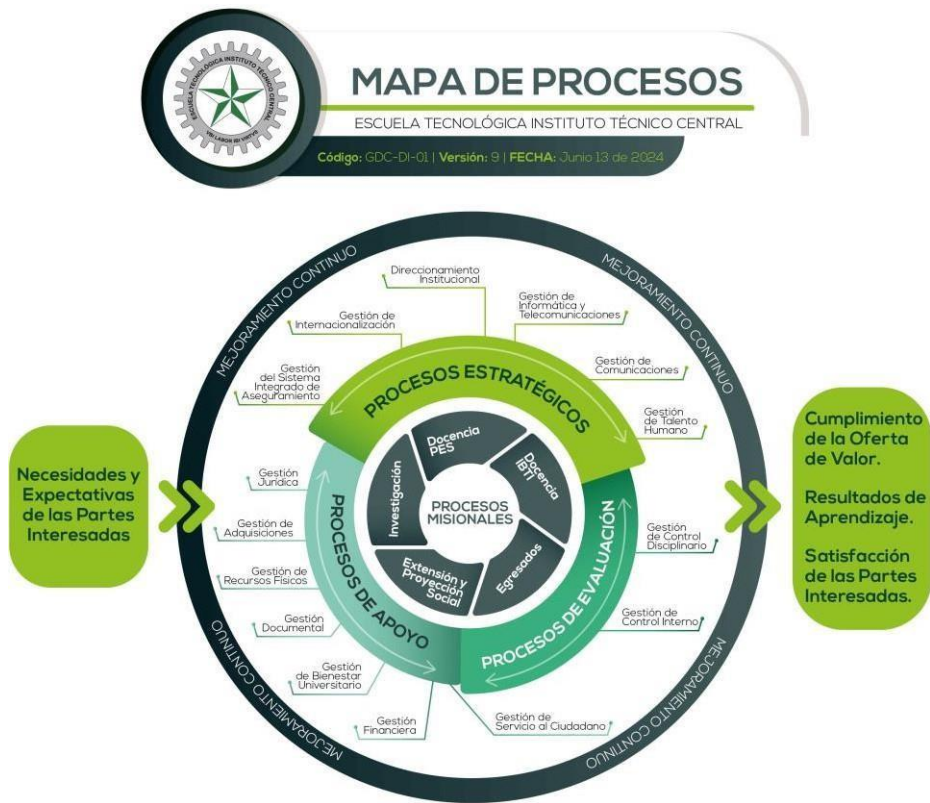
ESCUELA TECNOLÓGICA INSTITUTO TÉCNICO CENTRAL
VIRTUS LABOR IN VIRTUS

MAPA DE PROCESOS
ESCUELA TECNOLÓGICA INSTITUTO TÉCNICO CENTRAL

Código: GDC-DI-01 | Versión: 9 | FECHA: Junio 13 de 2024

MEJORAMIENTO CONTINUO
MEJORAMIENTO CONTINUO
MEJORAMIENTO CONTINUO
MEJORAMIENTO CONTINUO

Necesidades y Expectativas de las Partes Interesadas

Direccionamiento Institucional
Gestión de Internacionalización
Gestión de Informática y Telecomunicaciones
Gestión de Comunicaciones
Gestión del Sistema Integrado de Aseguramiento
Gestión de Talento Humano

PROCESOS ESTRATÉGICOS

Docencia PES
Docencia IBTI
Investigación
PROCESOS MISIONALES
Extensión y Proyección Social
Egresados

PROCESOS DE APOYO
PROCESOS DE EVALUACIÓN

Gestión Jurídica
Gestión de Adquisiciones
Gestión de Recursos Físicos
Gestión Documental
Gestión de Bienestar Universitario
Gestión Financiera
Gestión de Servicio al Ciudadano
Gestión de Control Disciplinario
Gestión de Control Interno

Cumplimiento de la Oferta de Valor.

Resultados de Aprendizaje.

Satisfacción de las Partes Interesadas.